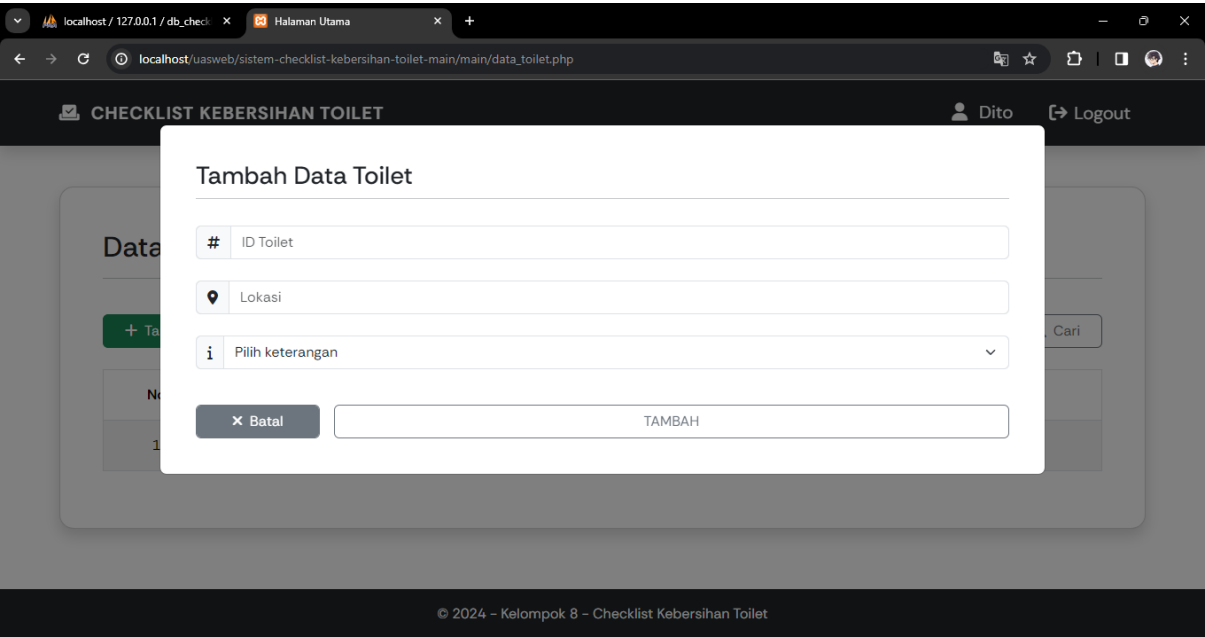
localhost / 127.0.0.1 / db_check

Halaman Utama

localhost/uasweb/sistem-checklist-kebersihan-toilet-main/main/data_toilet.php

CHECKLIST KEBERSIHAN TOILET

Dito

Logout

Data

+ Ta

Cari

No

1

Tambah Data Toilet

#

ID Toilet

Lokasi

i

Pilih keterangan

× Batal

TAMBAH

© 2024 - Kelompok 8 - Checklist Kebersihan Toilet